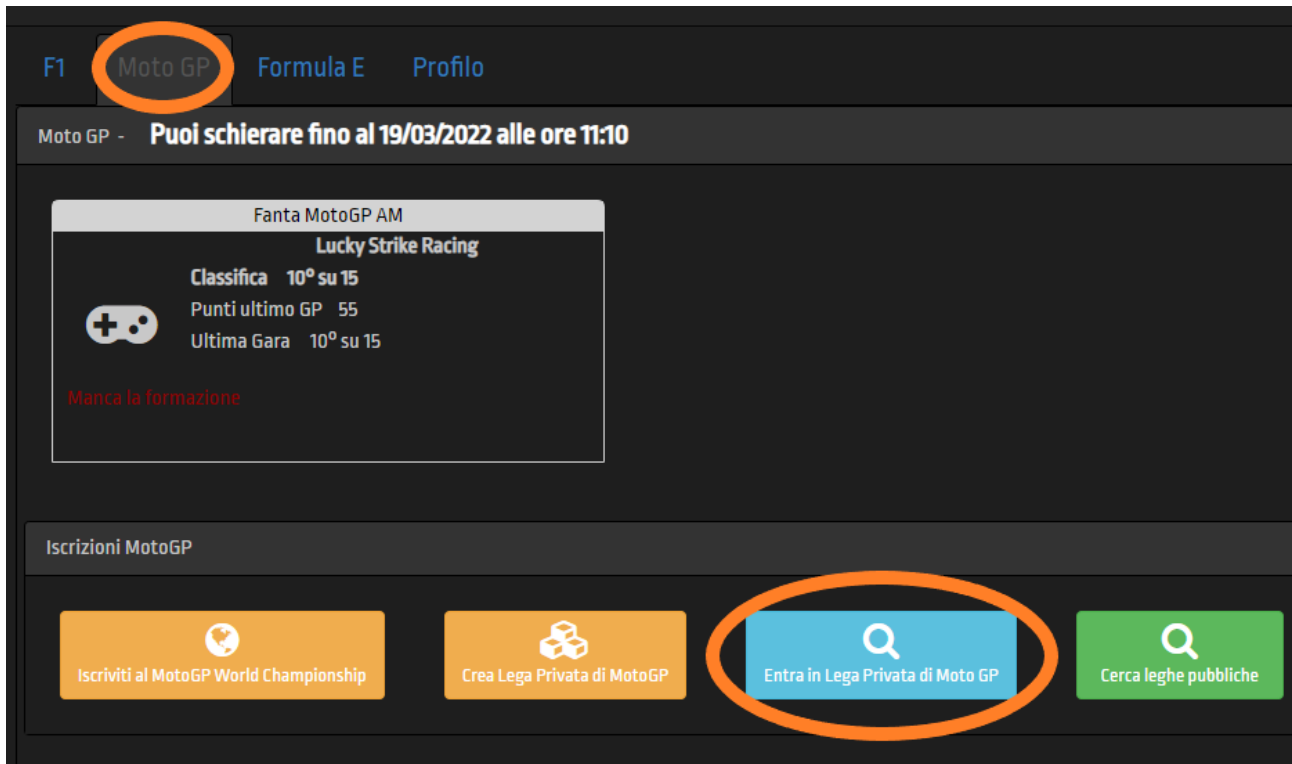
F1 Moto GP Formula E Profilo

Moto GP - Puoi schierare fino al 19/03/2022 alle ore 11:10

Fanta MotoGP AM

Lucky Strike Racing

Classifica 10° su 15

Punti ultimo GP 55

Ultima Gara 10° su 15

Manca la formazione

Iscrizioni MotoGP

Iscriviti al MotoGP World Championship

Crea Lega Privata di MotoGP

Entra in Lega Privata di Moto GP

Cerca leghe pubbliche